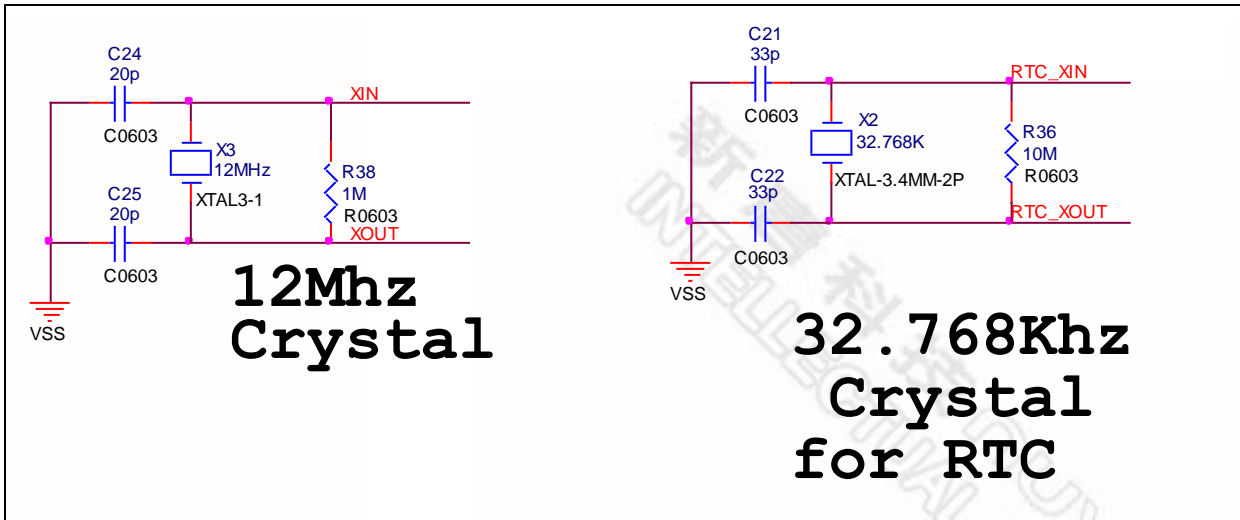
C24
20p
C0603
X3
12MHz
XTAL3-1
XIN
R38
1M
R0603
XOUT
C25
20p
C0603
VSS

12Mhz
Crystal

C21
33p
C0603
X2
32.768K
XTAL-3.4MM-2P
RTC_XIN
R36
10M
R0603
RTC_XOUT
C22
33p
C0603
VSS

32.768Khz
Crystal
for RTC